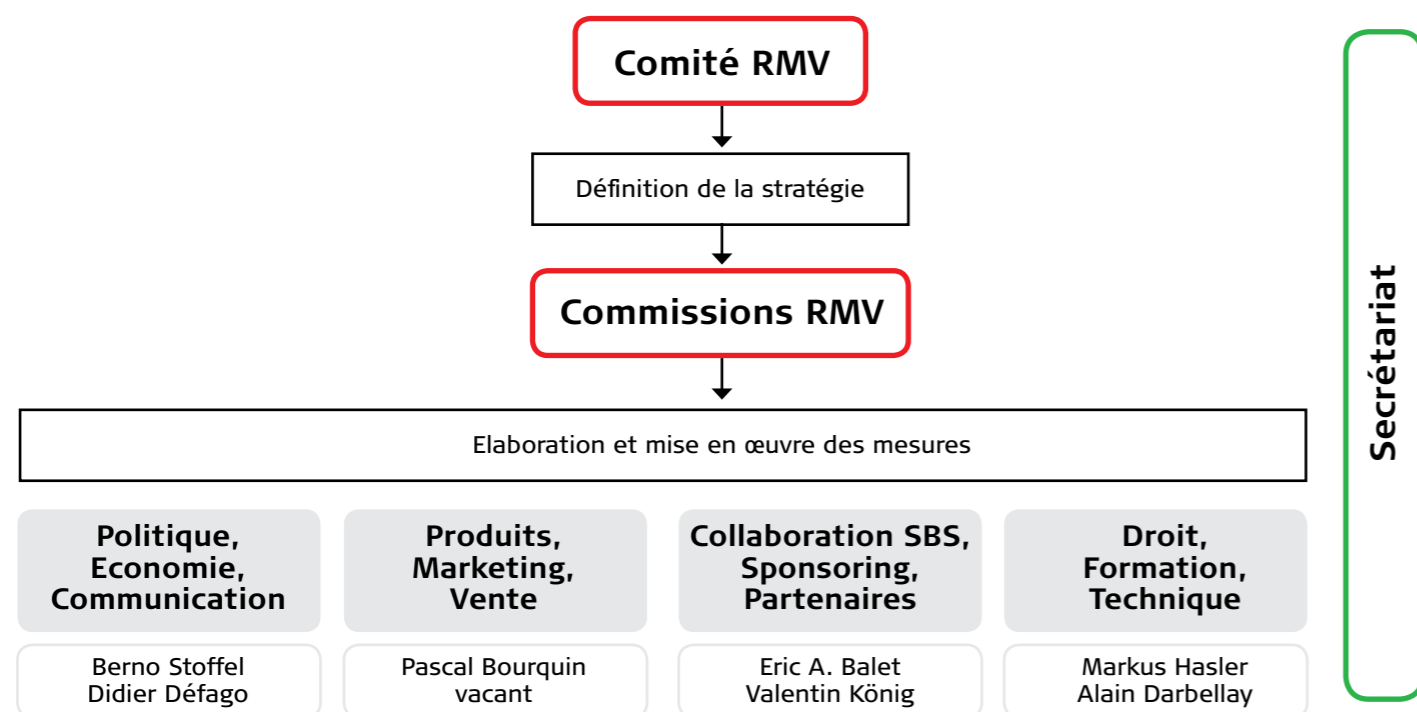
Comité RMV

Définition de la stratégie

Commissions RMV

Elaboration et mise en œuvre des mesures

Politique, Economie, Communication

Produits, Marketing, Vente

Collaboration SBS, Sponsoring, Partenaires

Droit, Formation, Technique

Berno Stoffel
Didier Défago

Pascal Bourquin
vacant

Eric A. Balet
Valentin König

Markus Hasler
Alain Darbellay

Secrétariat